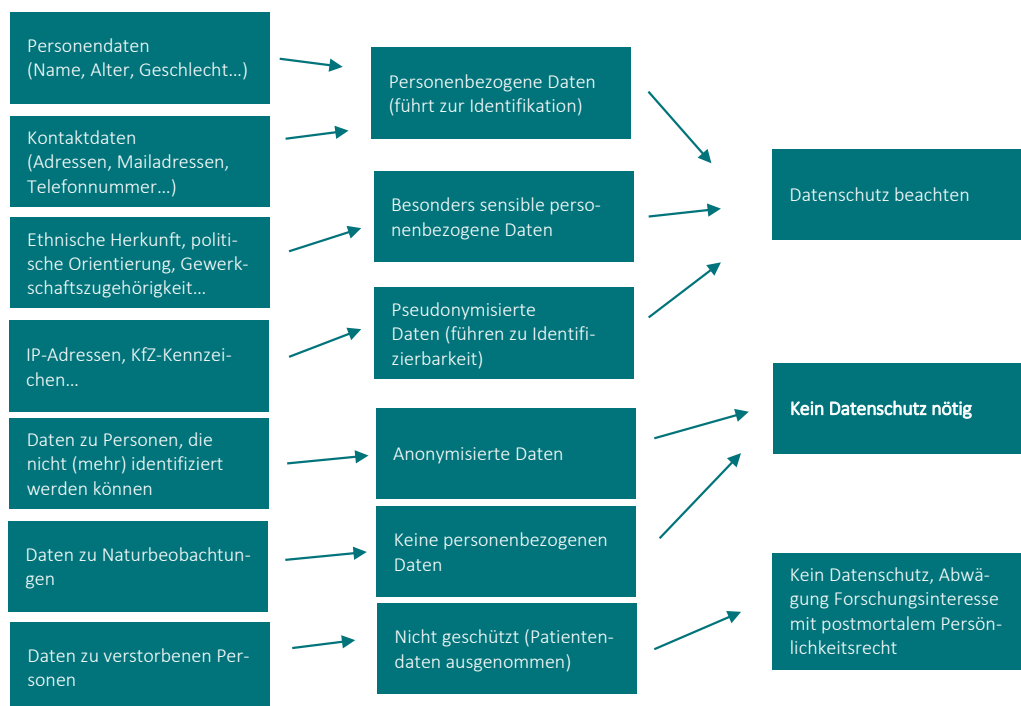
Personendaten (Name, Alter, Geschlecht…)

Kontaktdaten (Adressen, Mailadressen, Telefonnummer…)

Ethnische Herkunft, politische Orientierung, Gewerkschaftszugehörigkeit…

IP-Adressen, KfZ-Kennzeichen…

Daten zu Personen, die nicht (mehr) identifiziert werden können

Daten zu Naturbeobachtungen

Daten zu verstorbenen Personen

Personenbezogene Daten (führt zur Identifikation)

Besonders sensible personenbezogene Daten

Pseudonymisierte Daten (führen zu Identifizierbarkeit)

Anonymisierte Daten

Keine personenbezogenen Daten

Nicht geschützt (Patientendaten ausgenommen)

Datenschutz beachten

Kein Datenschutz nötig

Kein Datenschutz, Abwägung Forschungsinteresse mit postmortalem Persönlichkeitsrecht